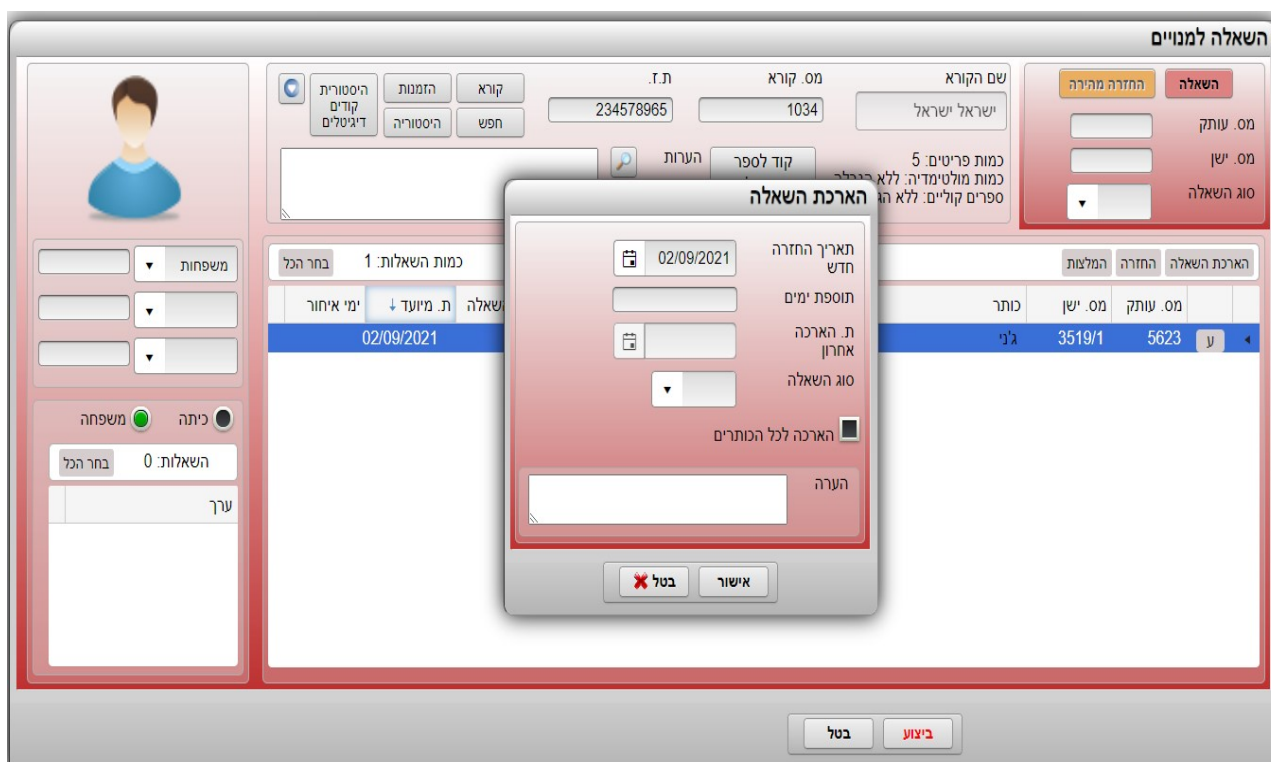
השאלה למנויים

השאלה
החזרה מהירה
מס. עותק
מס. ישן
סוג השאלה

שם הקורא
ישראל ישראל
מס. קורא
1034
ת.ז.
234578965
קורא
חפש
הזמנות
היסטוריה
היסטורית קודים דיגיטלים

כמות פריטים: 5
כמות מולטימדיה: ללא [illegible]
ספרים קוליים: ללא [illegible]
קוד לספר
הערות

משפחות

כיתה
משפחה
השאלות: 0
בחר הכל
ערך

הארכת השאלה
החזרה
המלצות
כמות השאלות: 1
בחר הכל

| | מס. עותק | מס. ישן | כותר | השאלה | ת. מיועד ↓ | ימי איחור |
|---|---|---|---|---|---|---|
| ע | 5623 | 3519/1 | ג'ני | | 02/09/2021 | |

הארכת השאלה
תאריך החזרה חדש
02/09/2021
תוספת ימים
ת. הארכה אחרון
סוג השאלה
הארכה לכל הכותרים
הערה
אישור
בטל

ביצוע
בטל